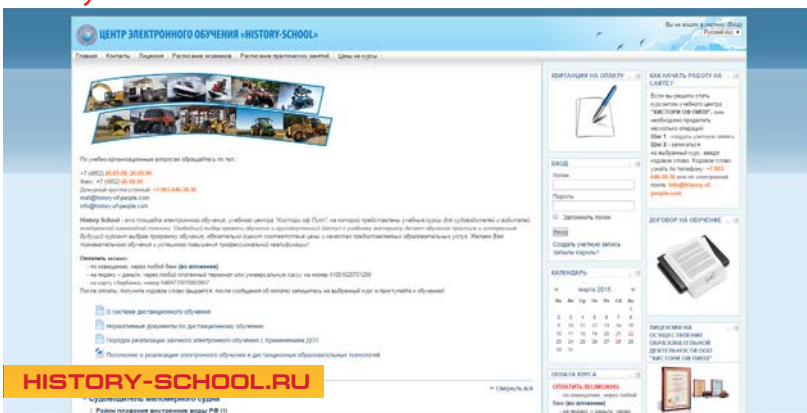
ЦЕНТР ЭЛЕКТРОННОГО ОБУЧЕНИЯ «HISTORY-SCHOOL»

Вы не вошли в систему (Вход)
Русский (ru)

Главная Контакты Лицензия Расписание экзаменов Расписание практических занятий Цены на курсы

По учебно-организационным вопросам обращайтесь по тел.:

+7 (4852) 26-05-08; 26-05-90
Факс: +7 (4852) 26-05-90
Дежурный круглосуточный: +7-903-646-36-36
mail@history-of-people.com
info@history-of-people.com

History School - это площадка электронного обучения, учебного центра "История оф Пипл", на которой представлены учебные курсы для судоводителей и водителей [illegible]

Оплатить можно:
- по извещению, через любой банк (во вложении)
- на яндекс - деньги, через любой платежный терминал или универсальную кассу на номер 41001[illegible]
- на карту сбербанка, номер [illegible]
После оплаты, получите кодовое слово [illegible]

О системе дистанционного обучения
Нормативные документы по дистанционному обучению
Порядок реализации заочного электронного обучения с применением ДОТ
Положение о реализации электронного обучения и дистанционных образовательных технологий

Свернуть всё
Судоводители маломерного судна
Район плавания внутренние воды РФ (1)

КВИТАНЦИЯ НА ОПЛАТУ

ВХОД
Логин
Пароль
Запомнить логин
Вход
Создать учетную запись
Забыли пароль?

КАЛЕНДАРЬ
марта 2015
Вс Пн Вт Ср Чт Пт Сб
1 2 3 4 5 6 7
8 9 10 11 12 13 14
15 16 17 18 19 20 21
22 23 24 25 26 27 28
29 30 31

ОПЛАТА КУРСА
ОПЛАТИТЬ ВОЗМОЖНО:
- по извещению, через любой банк (во вложении)
- на яндекс - деньги, через

КАК НАЧАТЬ РАБОТУ НА САЙТЕ?
Если вы решили стать курсантом учебного центра "ХИСТОРИ ОФ ПИПЛ", вам необходимо проделать несколько операций:
Шаг 1 - создать учетную запись
Шаг 2 - записаться на выбранный курс, введя кодовое слово. Кодовое слово узнать по телефону +7-903-646-36-36 или по электронной почте info@history-of-people.com

ДОГОВОР НА ОБУЧЕНИЕ

ЛИЦЕНЗИЯ НА ОСУЩЕСТВЛЕНИЕ ОБРАЗОВАТЕЛЬНОЙ ДЕЯТЕЛЬНОСТИ ООО "ИСТОРИЯ ОФ ПИПЛ"

HISTORY-SCHOOL.RU